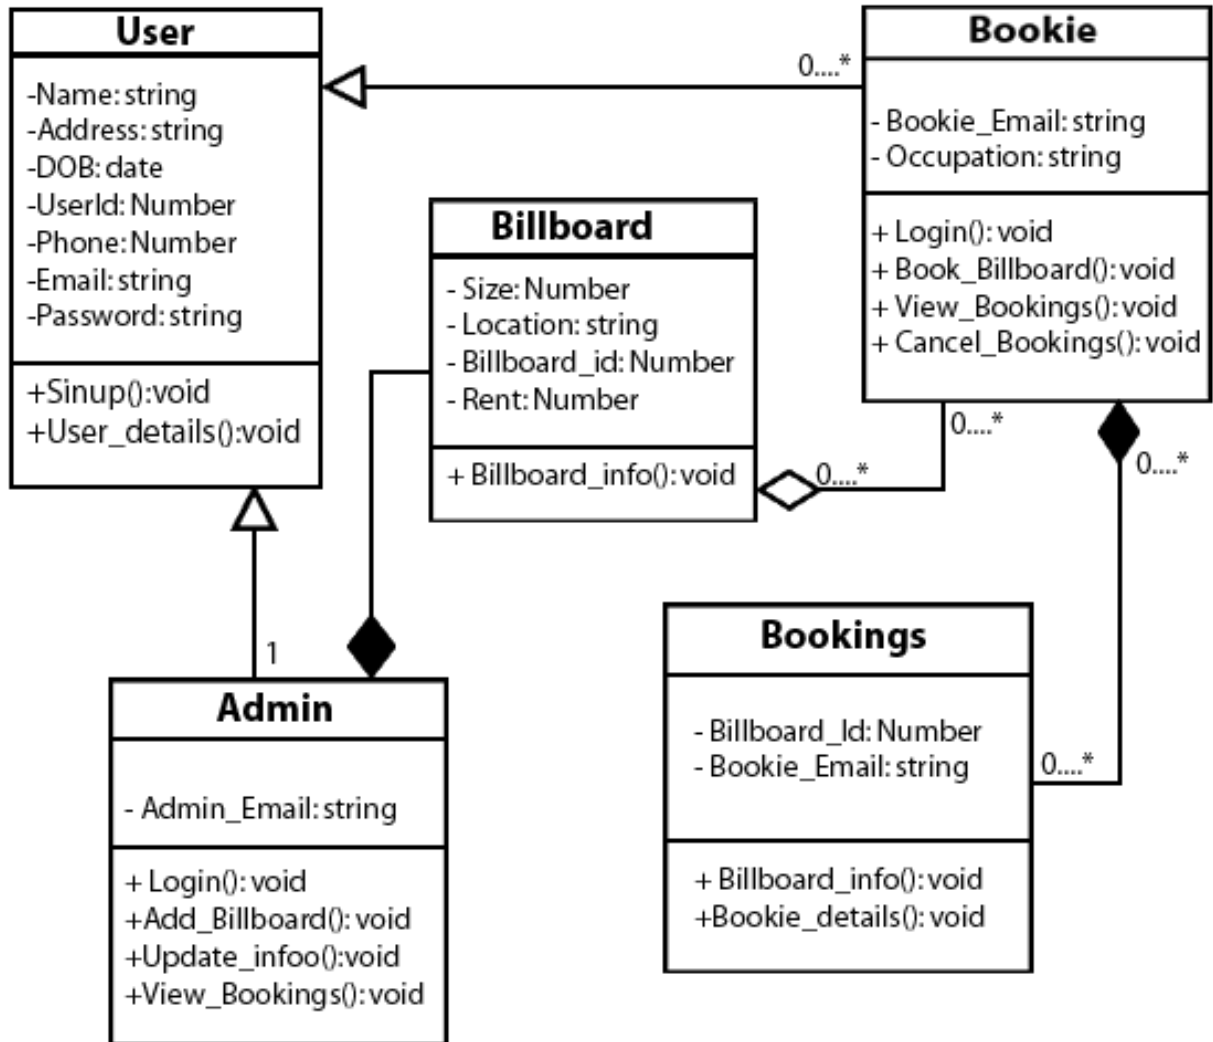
User

-Name: string
-Address: string
-DOB: date
-UserId: Number
-Phone: Number
-Email: string
-Password: string

+Sinup():void
+User_details():void

Bookie

- Bookie_Email: string
- Occupation: string

+ Login(): void
+ Book_Billboard(): void
+ View_Bookings(): void
+ Cancel_Bookings(): void

0....*

Billboard

- Size: Number
- Location: string
- Billboard_id: Number
- Rent: Number

+ Billboard_info(): void

0....*

0....*

0....*

1

Admin

- Admin_Email: string

+ Login(): void
+Add_Billboard(): void
+Update_infoo():void
+View_Bookings(): void

Bookings

- Billboard_Id: Number
- Bookie_Email: string

+ Billboard_info(): void
+Bookie_details(): void

0....*